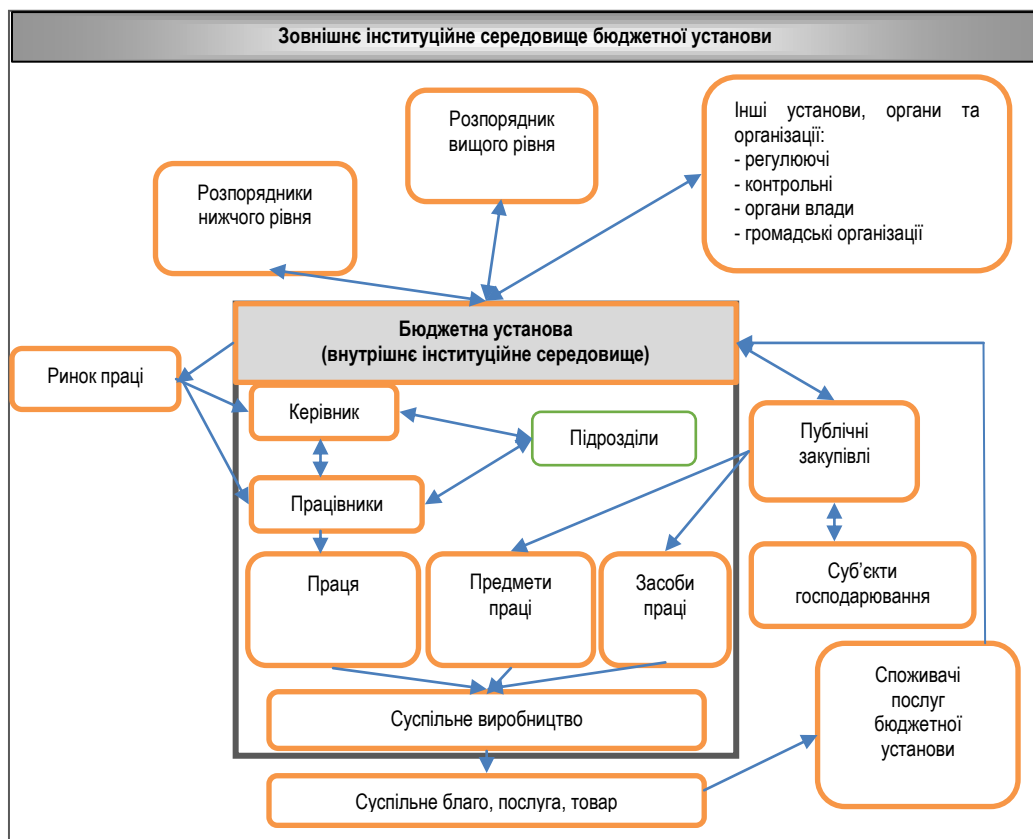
Зовнішнє інституційне середовище бюджетної установи

Розпорядник вищого рівня

Інші установи, органи та організації:
- регулюючі
- контрольні
- органи влади
- громадські організації

Розпорядники нижчого рівня

Бюджетна установа
(внутрішнє інституційне середовище)

Ринок праці

Керівник

Підрозділи

Публічні закупівлі

Працівники

Суб'єкти господарювання

Праця

Предмети праці

Засоби праці

Споживачі послуг бюджетної установи

Суспільне виробництво

Суспільне благо, послуга, товар